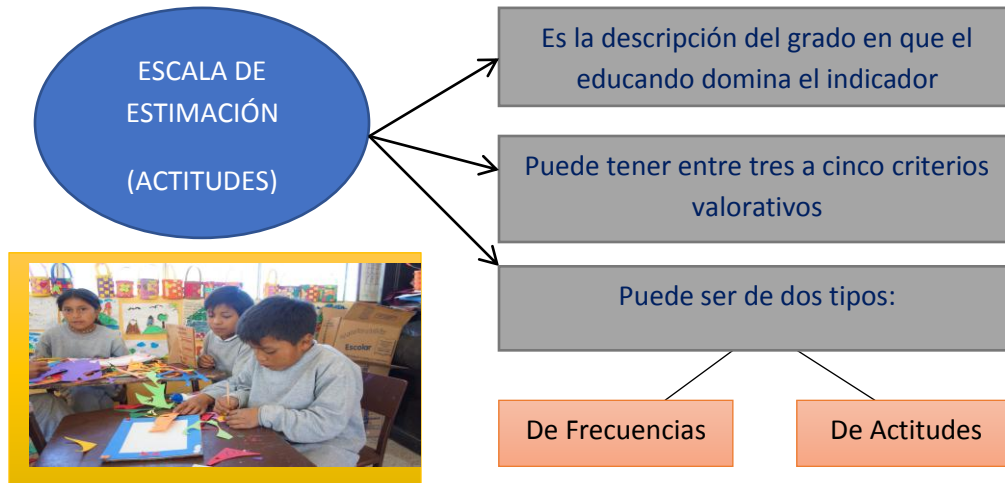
ESCALA DE ESTIMACIÓN

(ACTITUDES)

Es la descripción del grado en que el educando domina el indicador

Puede tener entre tres a cinco criterios valorativos

Puede ser de dos tipos:

De Frecuencias

De Actitudes

Escolar